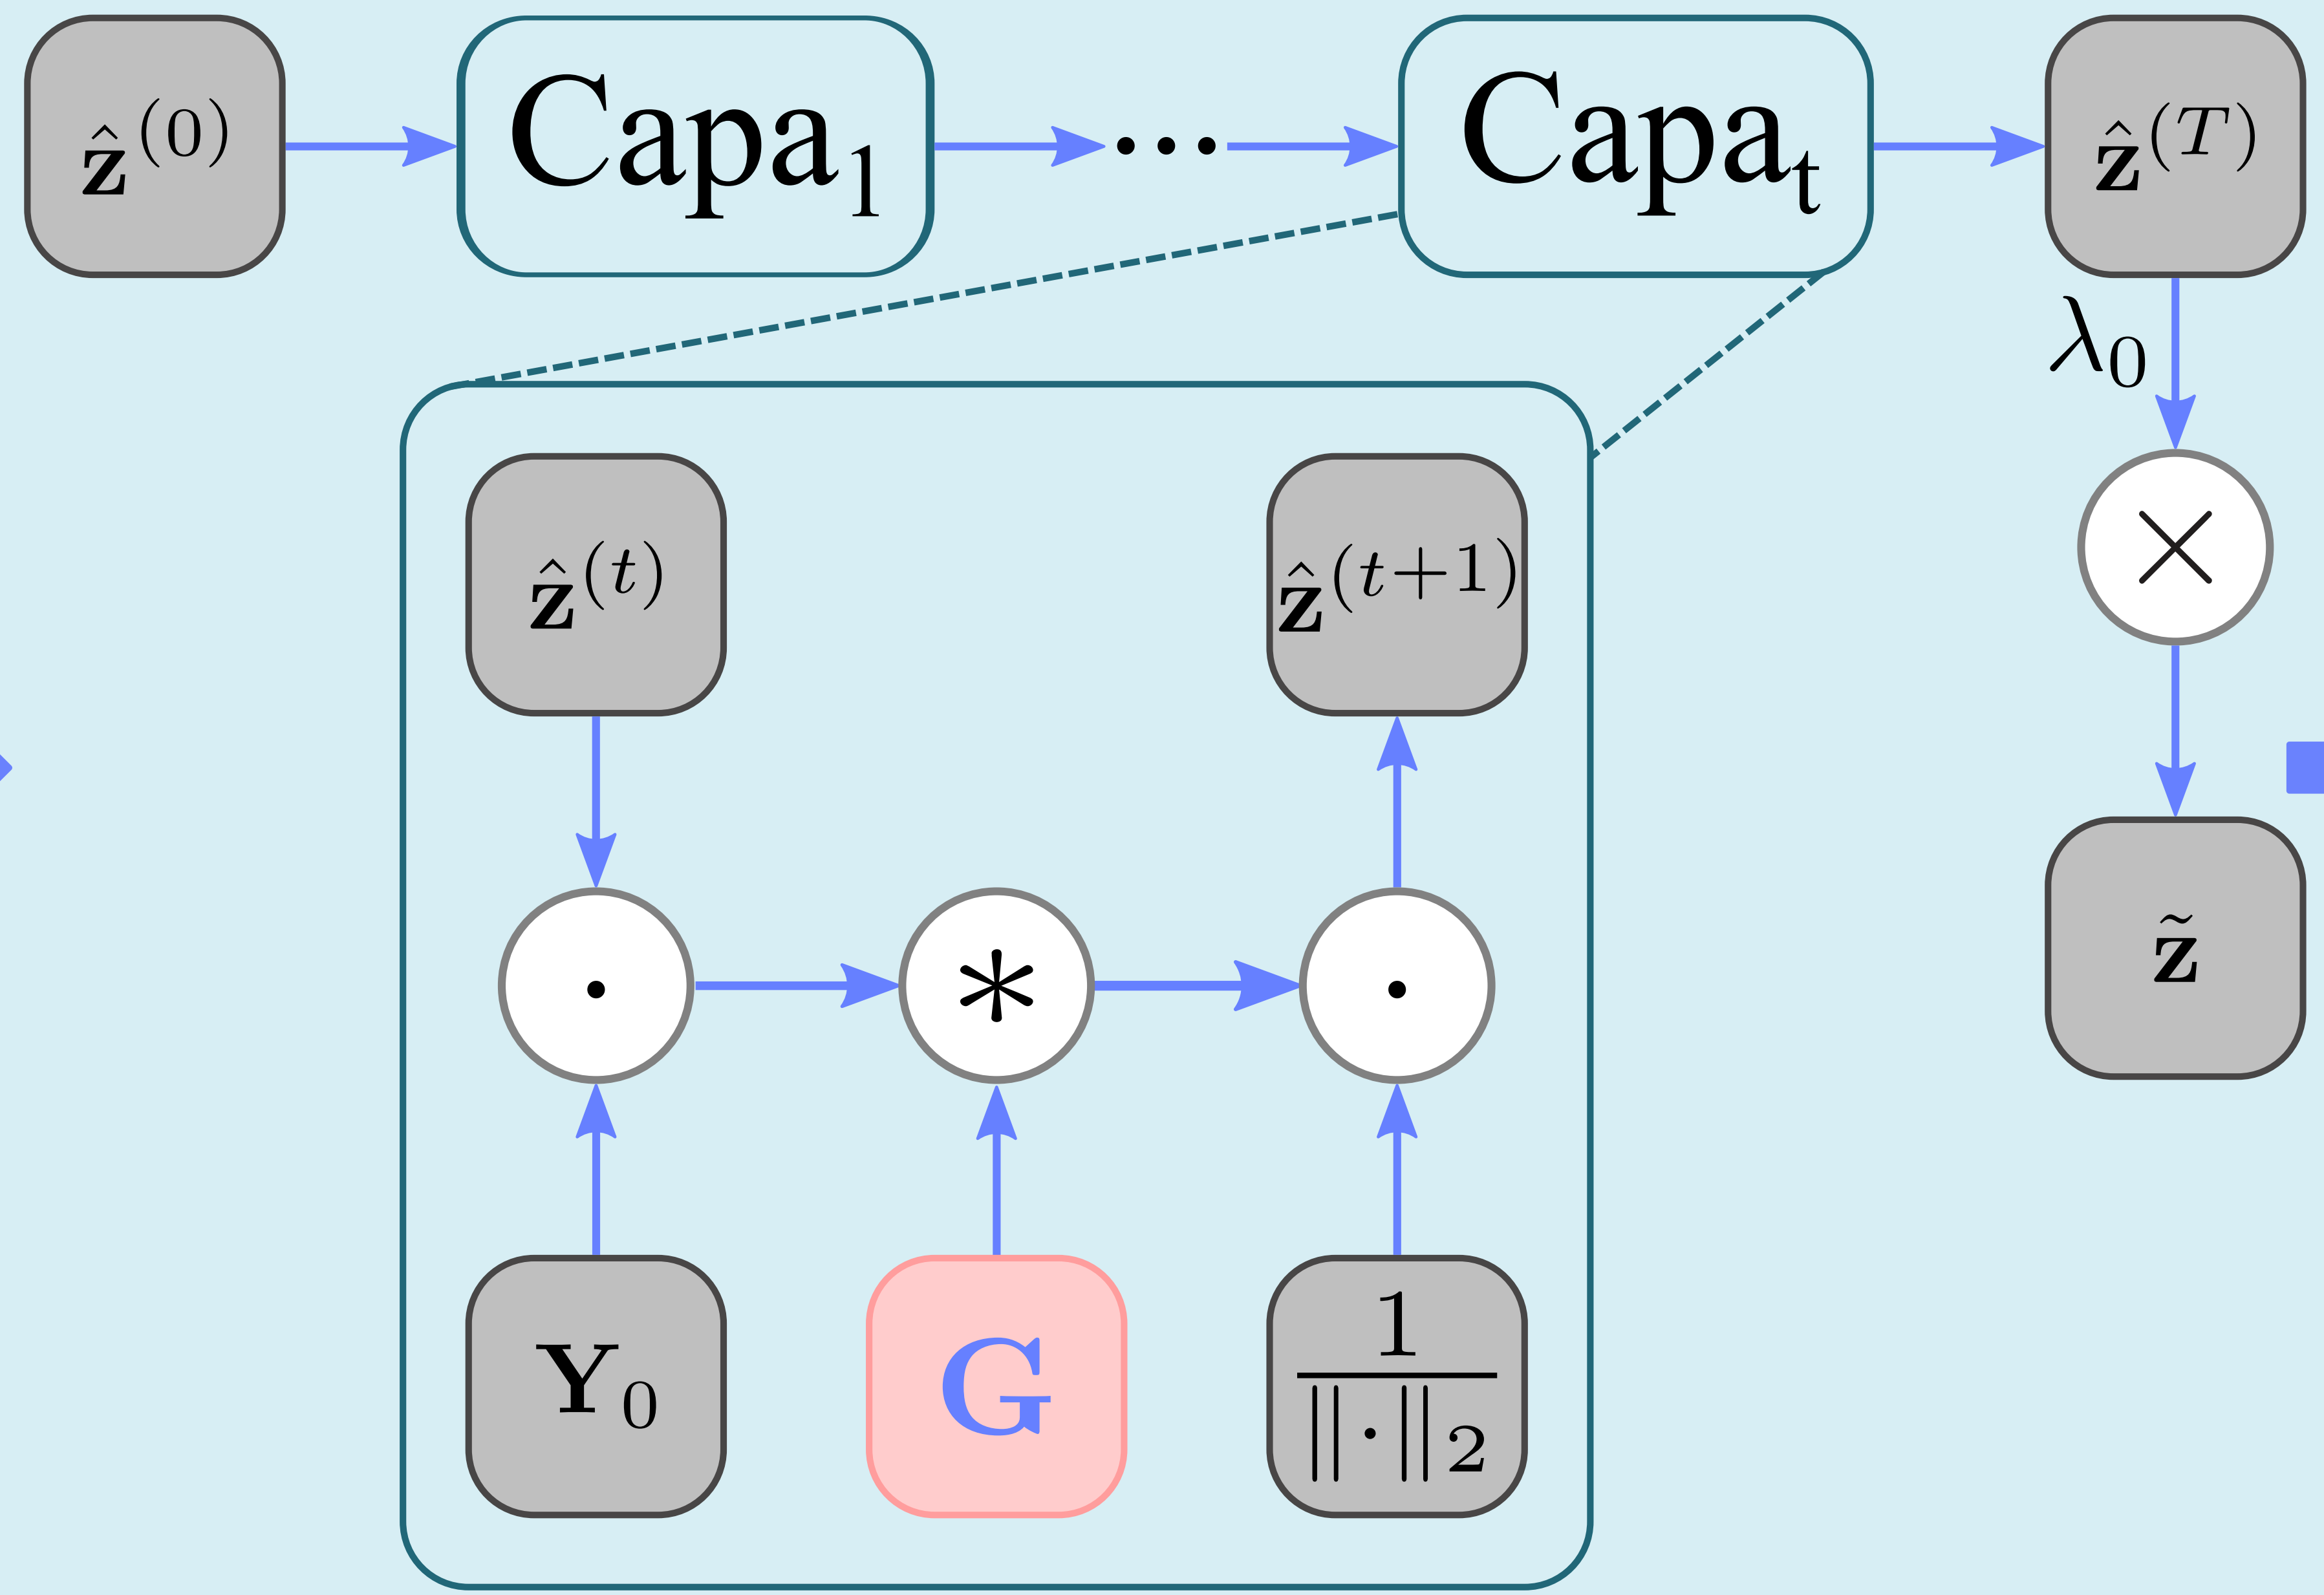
$\hat{\mathbf{z}}^{(0)}$

Capa$_1$

...

Capa$_t$

$\hat{\mathbf{z}}^{(T)}$

$\lambda_0$

$\times$

$\tilde{\mathbf{z}}$

$\hat{\mathbf{z}}^{(t)}$

$\hat{\mathbf{z}}^{(t+1)}$

$\cdot$

$*$

$\cdot$

$\mathbf{Y}_0$

$\mathbf{G}$

$\frac{1}{\|\cdot\|_2}$